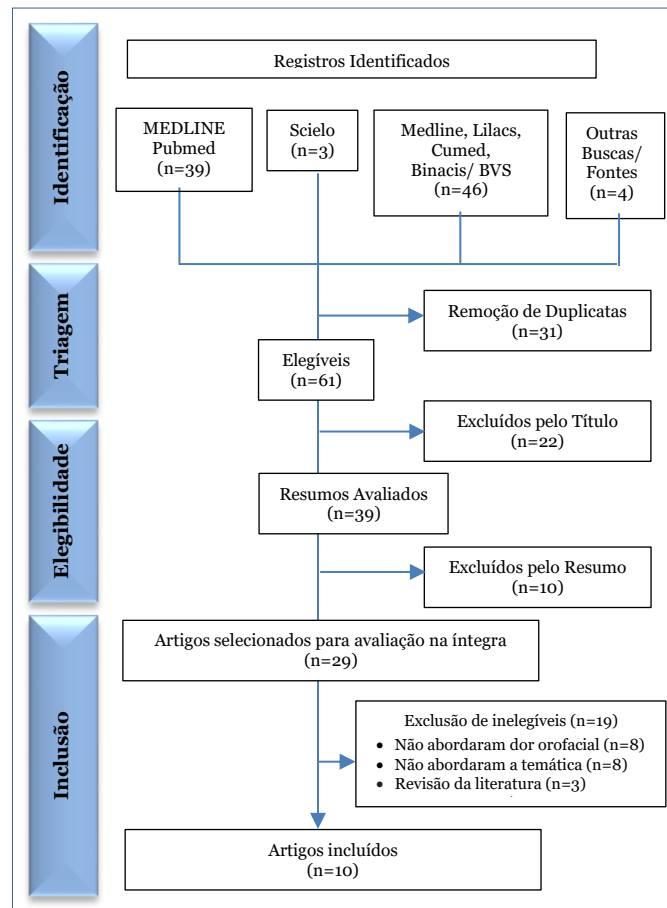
Identificação

Registros Identificados

MEDLINE Pubmed (n=39)

Scielo (n=3)

Medline, Lilacs, Cumed, Binacis/ BVS (n=46)

Outras Buscas/ Fontes (n=4)

Triagem

Remoção de Duplicatas (n=31)

Elegíveis (n=61)

Elegibilidade

Excluídos pelo Título (n=22)

Resumos Avaliados (n=39)

Excluídos pelo Resumo (n=10)

Inclusão

Artigos selecionados para avaliação na íntegra (n=29)

Exclusão de inelegíveis (n=19)
- Não abordaram dor orofacial (n=8)
- Não abordaram a temática (n=8)
- Revisão da literatura (n=3)

Artigos incluídos (n=10)